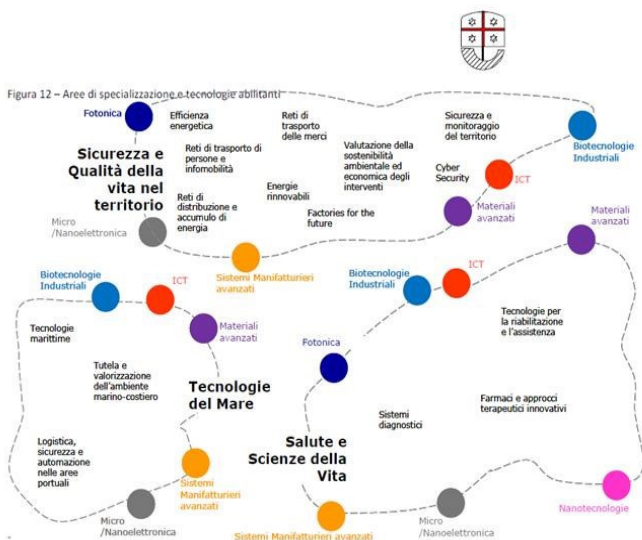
Figura 12 – Aree di specializzazione e tecnologie abilitanti

Fotonica

Efficienza energetica

Reti di trasporto delle merci

Valutazione della sostenibilità ambientale ed economica degli interventi

Sicurezza e monitoraggio del territorio

Biotecnologie Industriali

Sicurezza e Qualità della vita nel territorio

Reti di trasporto di persone e infomobilità

Cyber Security

ICT

Energie rinnovabili

Reti di distribuzione e accumulo di energia

Factories for the future

Materiali avanzati

Micro /Nanoelettronica

Materiali avanzati

Sistemi Manifatturieri avanzati

Biotecnologie Industriali

ICT

Biotecnologie Industriali

ICT

Tecnologie per la riabilitazione e l'assistenza

Tecnologie marittime

Materiali avanzati

Fotonica

Tutela e valorizzazione dell'ambiente marino-costiero

Tecnologie del Mare

Farmaci e approcci terapeutici innovativi

Sistemi diagnostici

Logistica, sicurezza e automazione nelle aree portuali

Salute e Scienze della Vita

Sistemi Manifatturieri avanzati

Nanotecnologie

Micro /Nanoelettronica

Micro /Nanoelettronica

Sistemi Manifatturieri avanzati